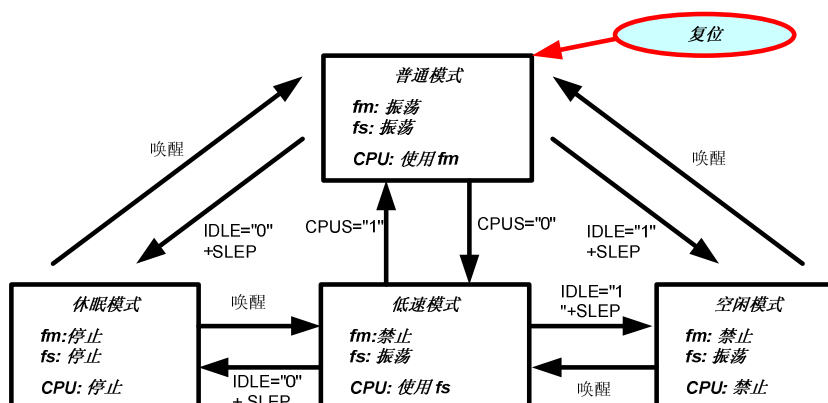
复位

普通模式

fm: 振荡
fs: 振荡

CPU: 使用 fm

唤醒

IDLE="0"
+SLEP

CPUS="1"

CPUS="0"

IDLE="1"
+SLEP

唤醒

休眠模式

fm:停止
fs: 停止

CPU: 停止

唤醒

IDLE="0"
+ SLEP

低速模式

fm:禁止
fs: 振荡

CPU: 使用 fs

IDLE="1
"+SLEP

唤醒

空闲模式

fm: 禁止
fs: 振荡

CPU: 禁止